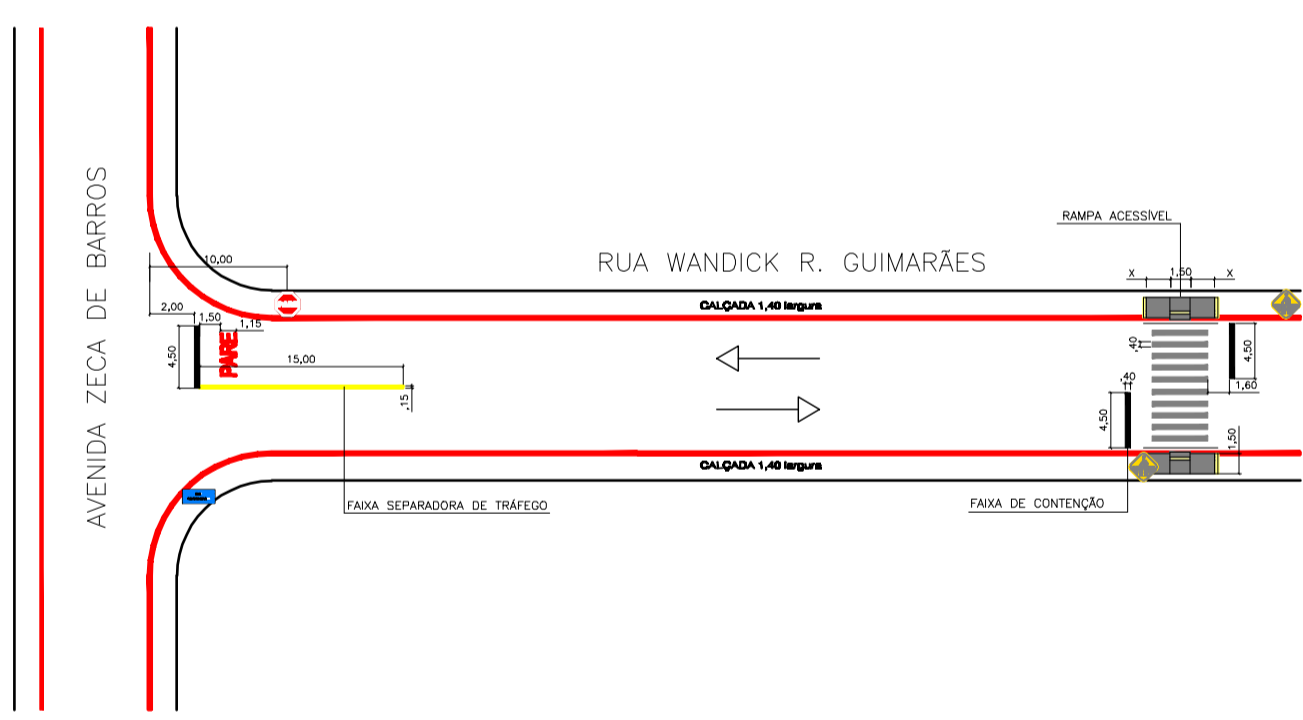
AVENIDA ZECA DE BARROS

RAMPA ACESSÍVEL

RUA WANDICK R. GUIMARÃES

10,00

x 1,50 x

CALÇADA 1,40 largura

2,00

1,50

1,15

4,50

PARE

15,00

,15

,40

4,50

1,60

,40

4,50

1,50

CALÇADA 1,40 largura

FAIXA SEPARADORA DE TRÁFEGO

FAIXA DE CONTENÇÃO